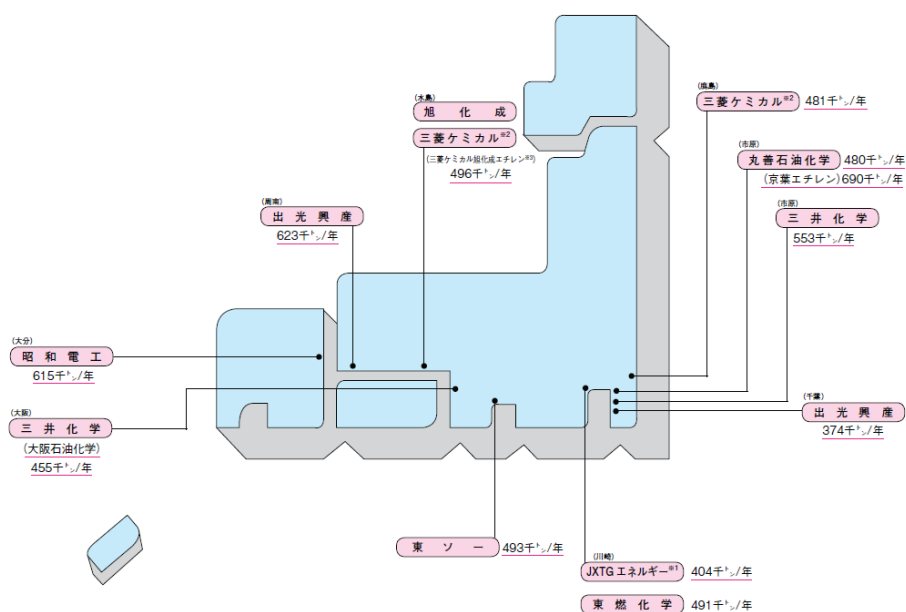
(水島)
旭　化　成
三菱ケミカル※2
(三菱ケミカル旭化成エチレン※3)
496千トン/年

(鹿島)
三菱ケミカル※2 481千トン/年

(市原)
丸善石油化学 480千トン/年
(京葉エチレン) 690千トン/年

(市原)
三　井　化　学
553千トン/年

(周南)
出　光　興　産
623千トン/年

(大分)
昭　和　電　工
615千トン/年

(大阪)
三　井　化　学
(大阪石油化学)
455千トン/年

(千葉)
出　光　興　産
374千トン/年

東　ソ　ー 493千トン/年

(川崎)
JXTGエネルギー※1 404千トン/年

東　燃　化　学 491千トン/年